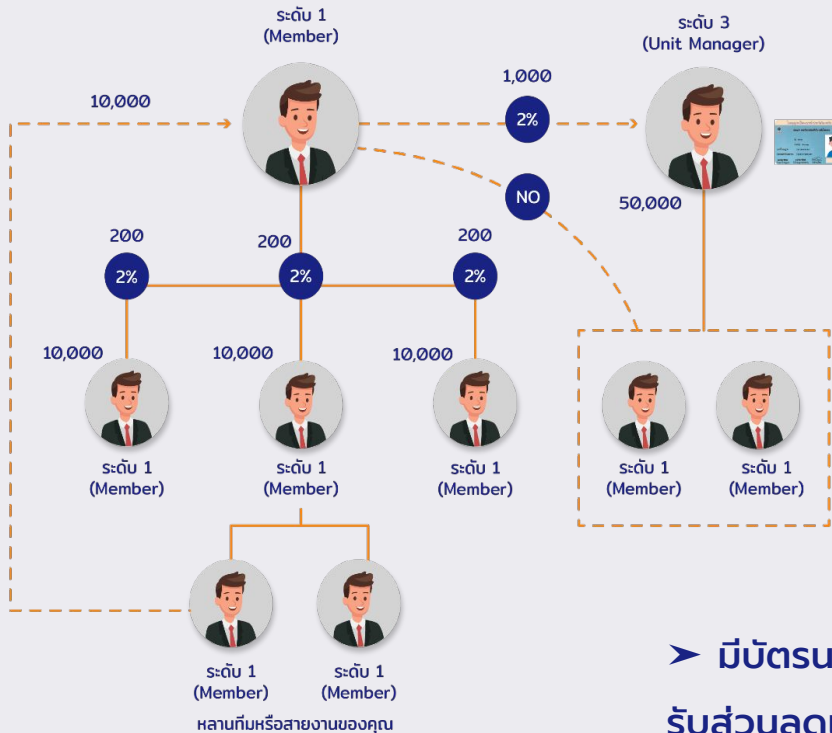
ระดับ 1
(Member)

ระดับ 3
(Unit Manager)

10,000

1,000

2%

NO

50,000

200

200

200

2%

2%

2%

10,000

10,000

10,000

ระดับ 1
(Member)

ระดับ 1
(Member)

ระดับ 1
(Member)

ระดับ 1
(Member)

ระดับ 1
(Member)

ระดับ 1
(Member)

ระดับ 1
(Member)

หลานทีมหรือสายงานของคุณ

➤ มีบัตรน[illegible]

รับส่วนลด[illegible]